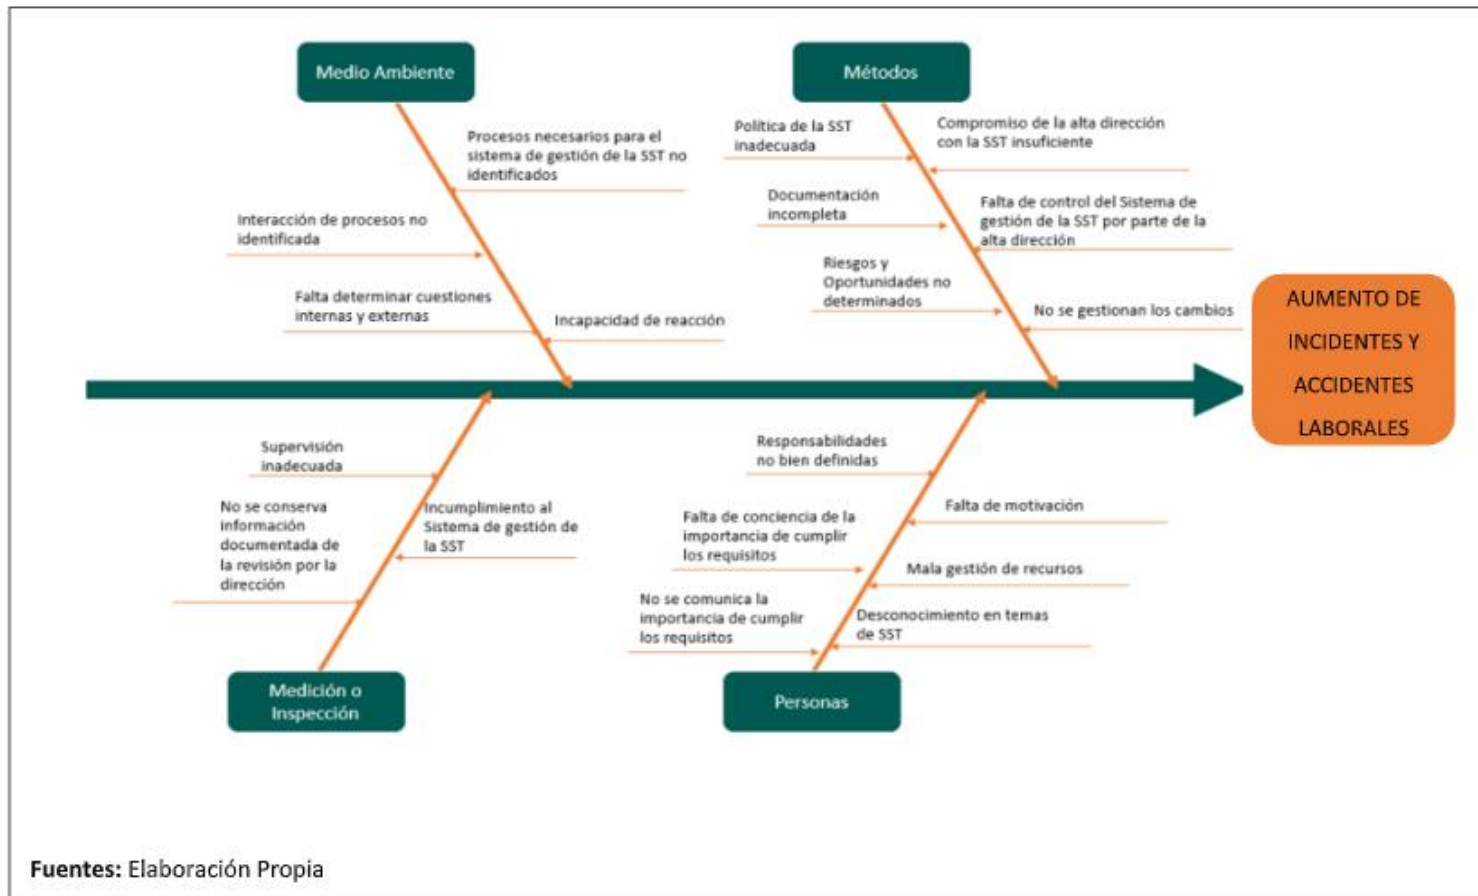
Medio Ambiente

Procesos necesarios para el sistema de gestión de la SST no identificados

Interacción de procesos no identificada

Falta determinar cuestiones internas y externas

Incapacidad de reacción

Métodos

Política de la SST inadecuada

Compromiso de la alta dirección con la SST insuficiente

Documentación incompleta

Falta de control del Sistema de gestión de la SST por parte de la alta dirección

Riesgos y Oportunidades no determinados

No se gestionan los cambios

AUMENTO DE INCIDENTES Y ACCIDENTES LABORALES

Supervisión inadecuada

No se conserva información documentada de la revisión por la dirección

Incumplimiento al Sistema de gestión de la SST

Medición o Inspección

Responsabilidades no bien definidas

Falta de motivación

Falta de conciencia de la importancia de cumplir los requisitos

Mala gestión de recursos

No se comunica la importancia de cumplir los requisitos

Desconocimiento en temas de SST

Personas

Fuentes: Elaboración Propia